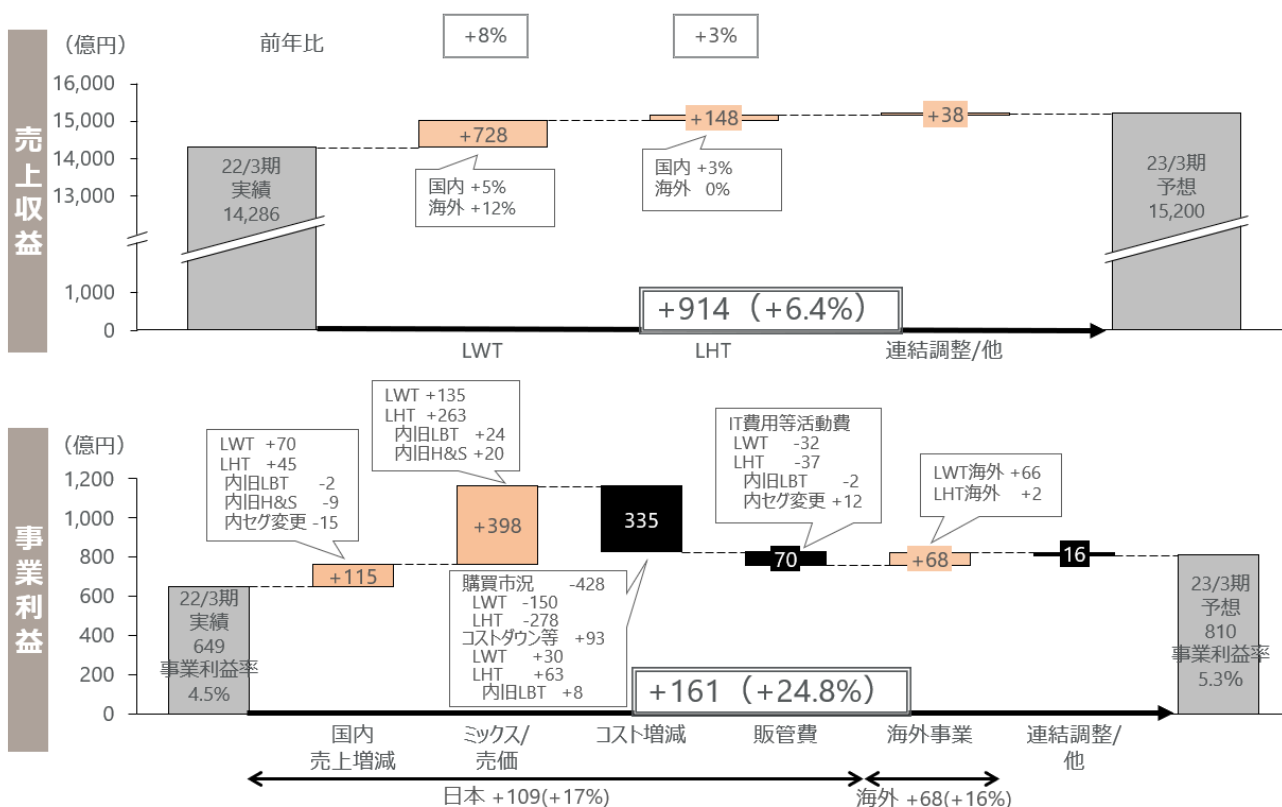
売上収益

（億円）　前年比　+8%　+3%

16,000
15,000
14,000
13,000
1,000
0

22/3期
実績
14,286

+728

国内 +5%
海外 +12%

+148

国内 +3%
海外 0%

+38

23/3期
予想
15,200

+914（+6.4%）

LWT　LHT　連結調整/他

事業利益

（億円）

1,200
1,000
800
600
400
200
0

22/3期
実績
649
事業利益率
4.5%

LWT +70
LHT +45
内旧LBT -2
内旧H&S -9
内セグ変更 -15

+115

LWT +135
LHT +263
内旧LBT +24
内旧H&S +20

+398

335

購買市況 -428
LWT -150
LHT -278
コストダウン等 +93
LWT +30
LHT +63
内旧LBT +8

IT費用等活動費
LWT -32
LHT -37
内旧LBT -2
内セグ変更 +12

70

LWT海外 +66
LHT海外 +2

+68

16

23/3期
予想
810
事業利益率
5.3%

+161（+24.8%）

国内
売上増減

ミックス/
売価

コスト増減

販管費

海外事業

連結調整/
他

日本 +109(+17%)

海外 +68(+16%)